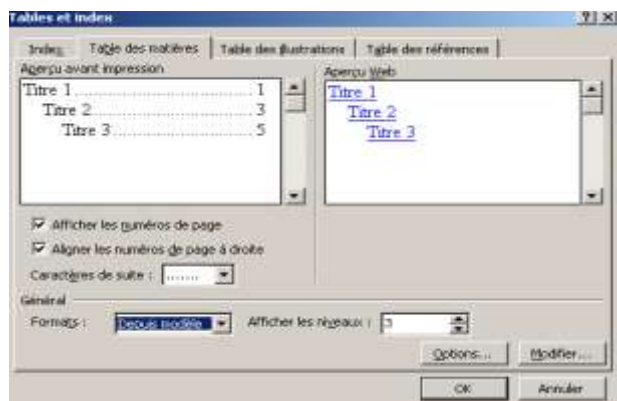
Tables et index

?|X

Index | Table des matières | Table des illustrations | Table des références

Aperçu avant impression

Titre 1........................................1
Titre 2.....................................3
Titre 3..................................5

Aperçu Web

Titre 1
Titre 2
Titre 3

Afficher les numéros de page

Aligner les numéros de page à droite

Caractères de suite : .......

Général

Formats : Depuis modèle

Afficher les niveaux : 3

Options...

Modifier...

OK

Annuler